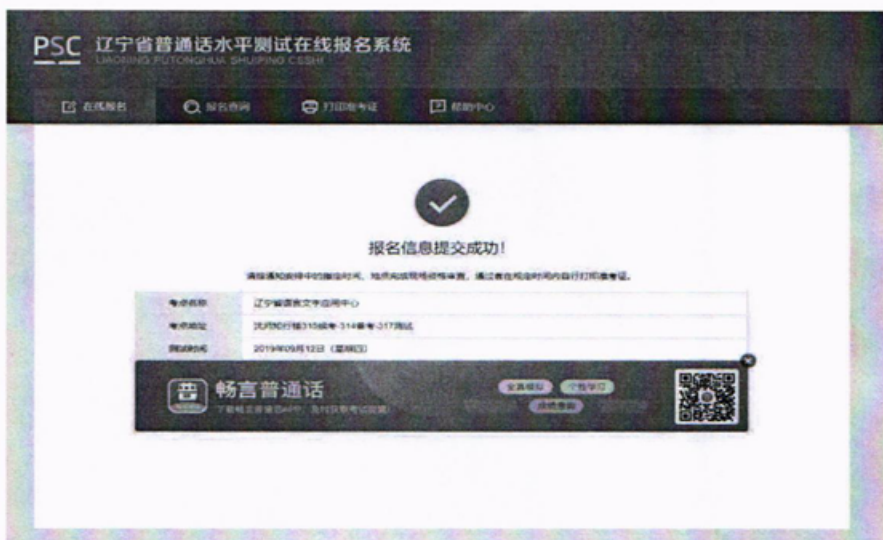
PSC 辽宁省普通话水平测试在线报名系统
LIAONING PUTONGHUA SHUIPING CESHI

在线报名 报名查询 打印准考证 帮助中心

报名信息提交成功!

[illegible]

| 考点名称 | 辽宁省语言文字应用中心 |
|---|---|
| 考点地址 | 沈阳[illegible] |
| 测试时间 | 2019年09月12日（星期四） |

畅言普通话
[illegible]
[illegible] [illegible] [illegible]